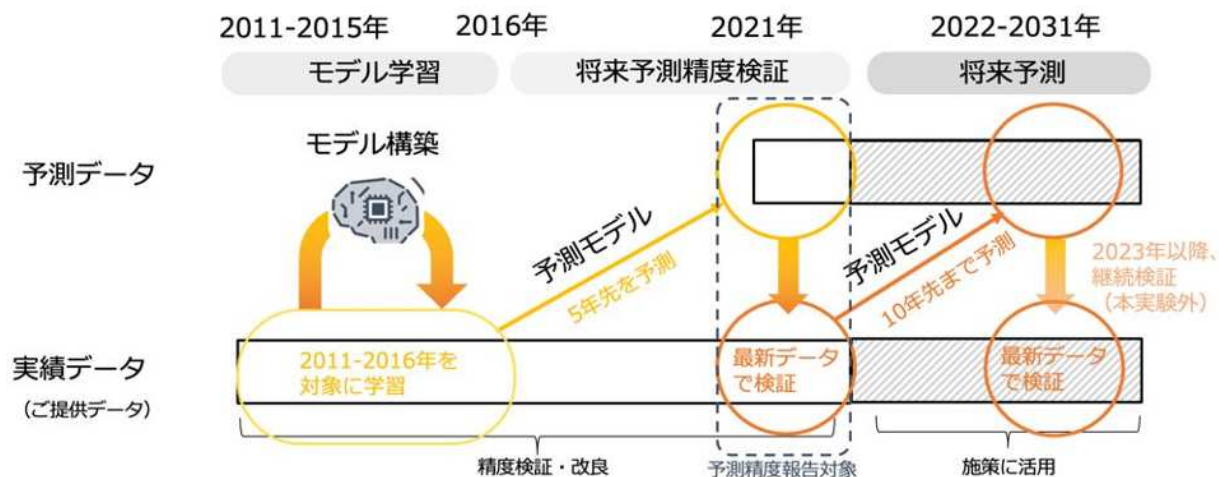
2011-2015年

2016年

2021年

2022-2031年

モデル学習

将来予測精度検証

将来予測

モデル構築

予測データ

予測モデル

5年先を予測

予測モデル

10年先まで予測

2023年以降、継続検証（本実験外）

実績データ

（ご提供データ）

2011-2016年を対象に学習

最新データで検証

最新データで検証

精度検証・改良

予測精度報告対象

施策に活用